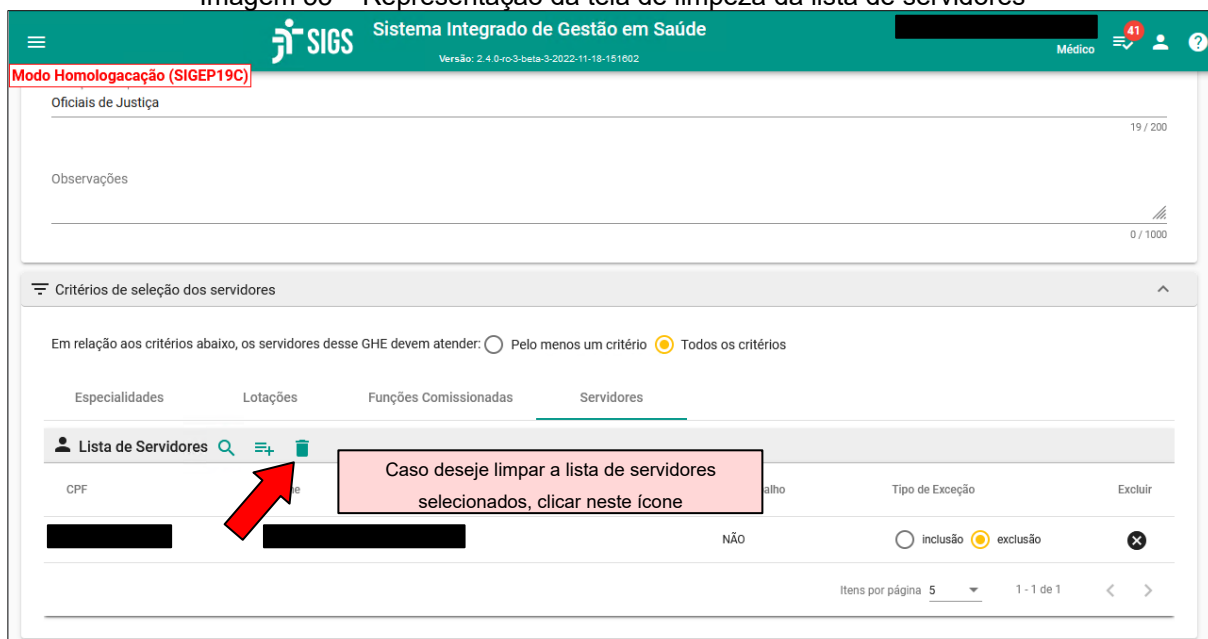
Imagem 53 – Representação da tela de limpeza da lista de servidores

SIGS Sistema Integrado de Gestão em Saúde
Versão: 2.4.0-rc3-beta-3-2022-11-18-151602
Médico 41

Modo Homologacação (SIGEP19C)

Oficiais de Justiça
19 / 200

Observações
0 / 1000

Critérios de seleção dos servidores

Em relação aos critérios abaixo, os servidores desse GHE devem atender: Pelo menos um critério Todos os critérios

Especialidades Lotações Funções Comissionadas Servidores

Lista de Servidores

Caso deseje limpar a lista de servidores selecionados, clicar neste ícone

| CPF | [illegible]e | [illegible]alho | Tipo de Exceção | Excluir |
|---|---|---|---|---|
| | | NÃO | inclusão exclusão | |

Itens por página 5 1 - 1 de 1